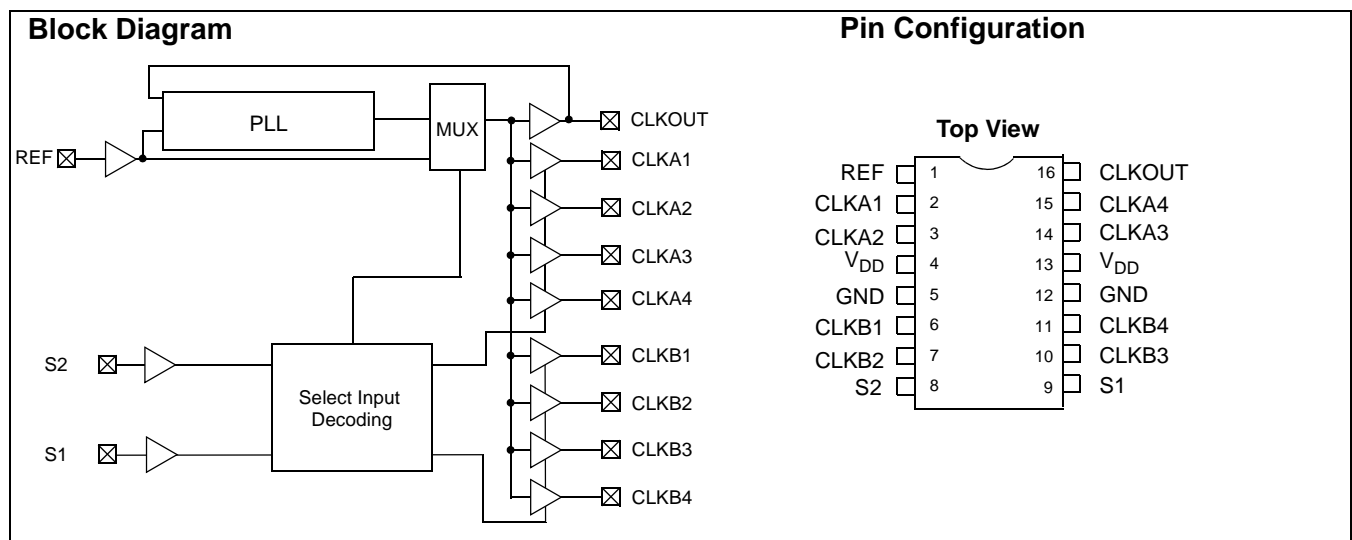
Block Diagram

PLL

MUX

REF

CLKOUT

CLKA1

CLKA2

CLKA3

CLKA4

S2

Select Input Decoding

S1

CLKB1

CLKB2

CLKB3

CLKB4

Pin Configuration

Top View

| | | | |
|---|---|---|---|
| REF | 1 | 16 | CLKOUT |
| CLKA1 | 2 | 15 | CLKA4 |
| CLKA2 | 3 | 14 | CLKA3 |
| $V_{DD}$ | 4 | 13 | $V_{DD}$ |
| GND | 5 | 12 | GND |
| CLKB1 | 6 | 11 | CLKB4 |
| CLKB2 | 7 | 10 | CLKB3 |
| S2 | 8 | 9 | S1 |